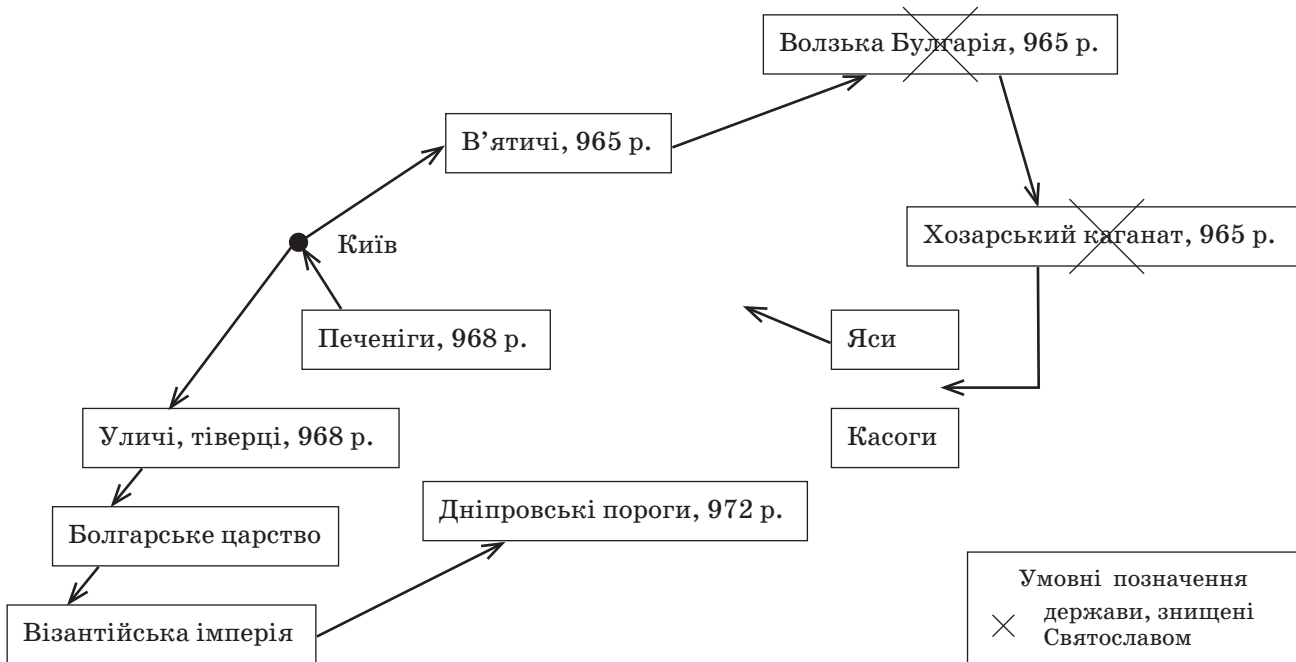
Волзька Булгарія, 965 р.

В'ятичі, 965 р.

Київ

Хозарський каганат, 965 р.

Печеніги, 968 р.

Яси

Уличі, тіверці, 968 р.

Касоги

Болгарське царство

Дніпровські пороги, 972 р.

Візантійська імперія

Умовні позначення
× держави, знищені Святославом